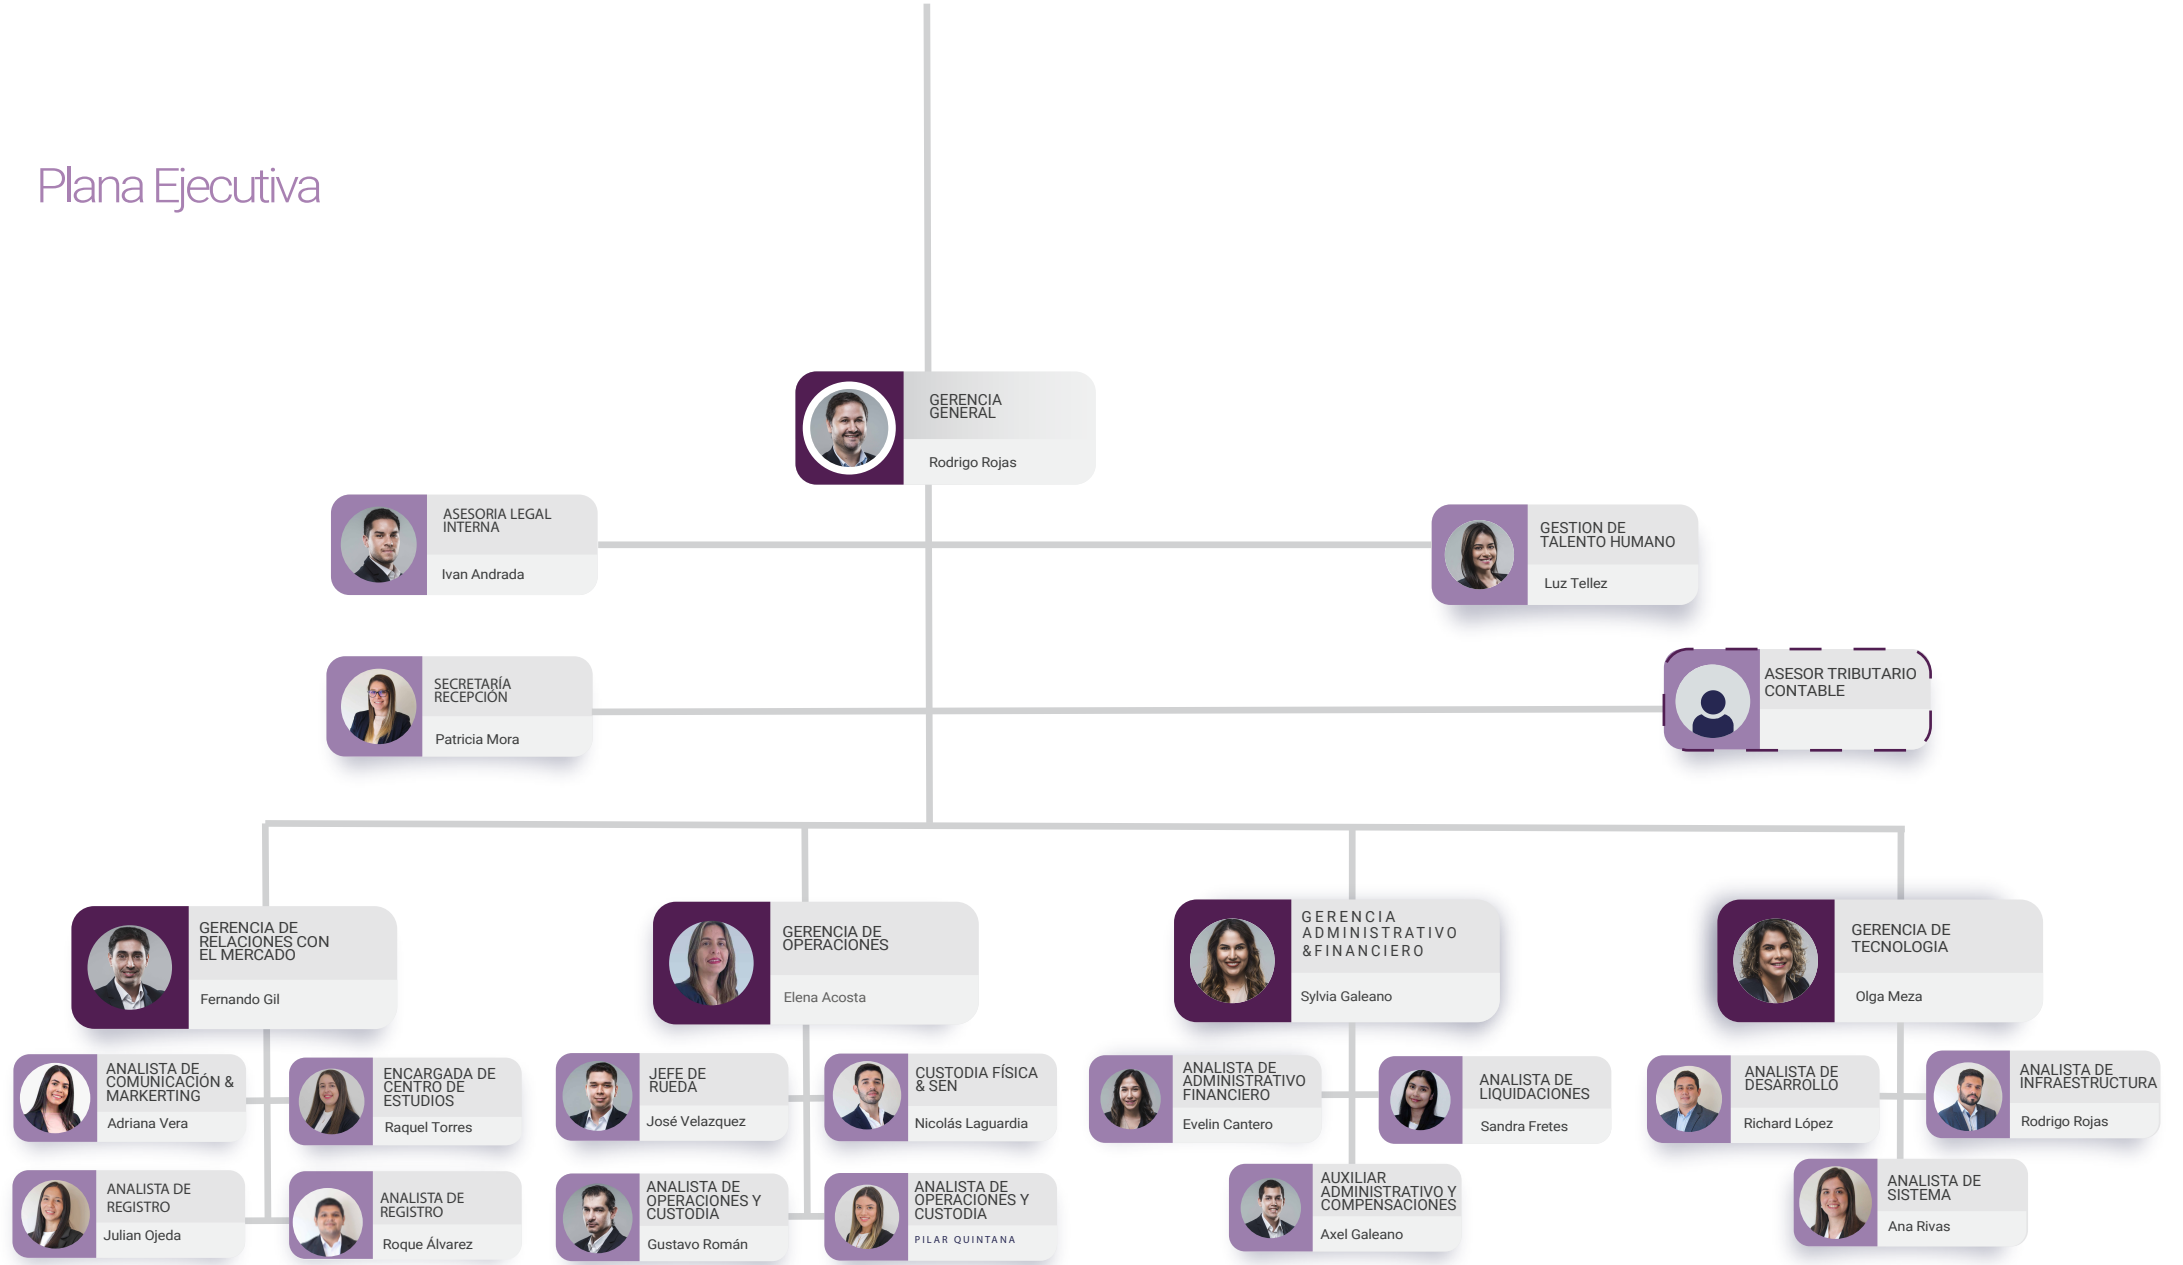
Plana Ejecutiva

GERENCIA GENERAL
Rodrigo Rojas

ASESORIA LEGAL INTERNA
Ivan Andrada

GESTION DE TALENTO HUMANO
Luz Tellez

SECRETARÍA RECEPCIÓN
Patricia Mora

ASESOR TRIBUTARIO CONTABLE

GERENCIA DE RELACIONES CON EL MERCADO
Fernando Gil

GERENCIA DE OPERACIONES
Elena Acosta

GERENCIA ADMINISTRATIVO &FINANCIERO
Sylvia Galeano

GERENCIA DE TECNOLOGIA
Olga Meza

ANALISTA DE COMUNICACIÓN & MARKERTING
Adriana Vera

ENCARGADA DE CENTRO DE ESTUDIOS
Raquel Torres

ANALISTA DE REGISTRO
Julian Ojeda

ANALISTA DE REGISTRO
Roque Álvarez

JEFE DE RUEDA
José Velazquez

CUSTODIA FÍSICA & SEN
Nicolás Laguardia

ANALISTA DE OPERACIONES Y CUSTODIA
Gustavo Román

ANALISTA DE OPERACIONES Y CUSTODIA
PILAR QUINTANA

ANALISTA DE ADMINISTRATIVO FINANCIERO
Evelin Cantero

ANALISTA DE LIQUIDACIONES
Sandra Fretes

AUXILIAR ADMINISTRATIVO Y COMPENSACIONES
Axel Galeano

ANALISTA DE DESARROLLO
Richard López

ANALISTA DE INFRAESTRUCTURA
Rodrigo Rojas

ANALISTA DE SISTEMA
Ana Rivas